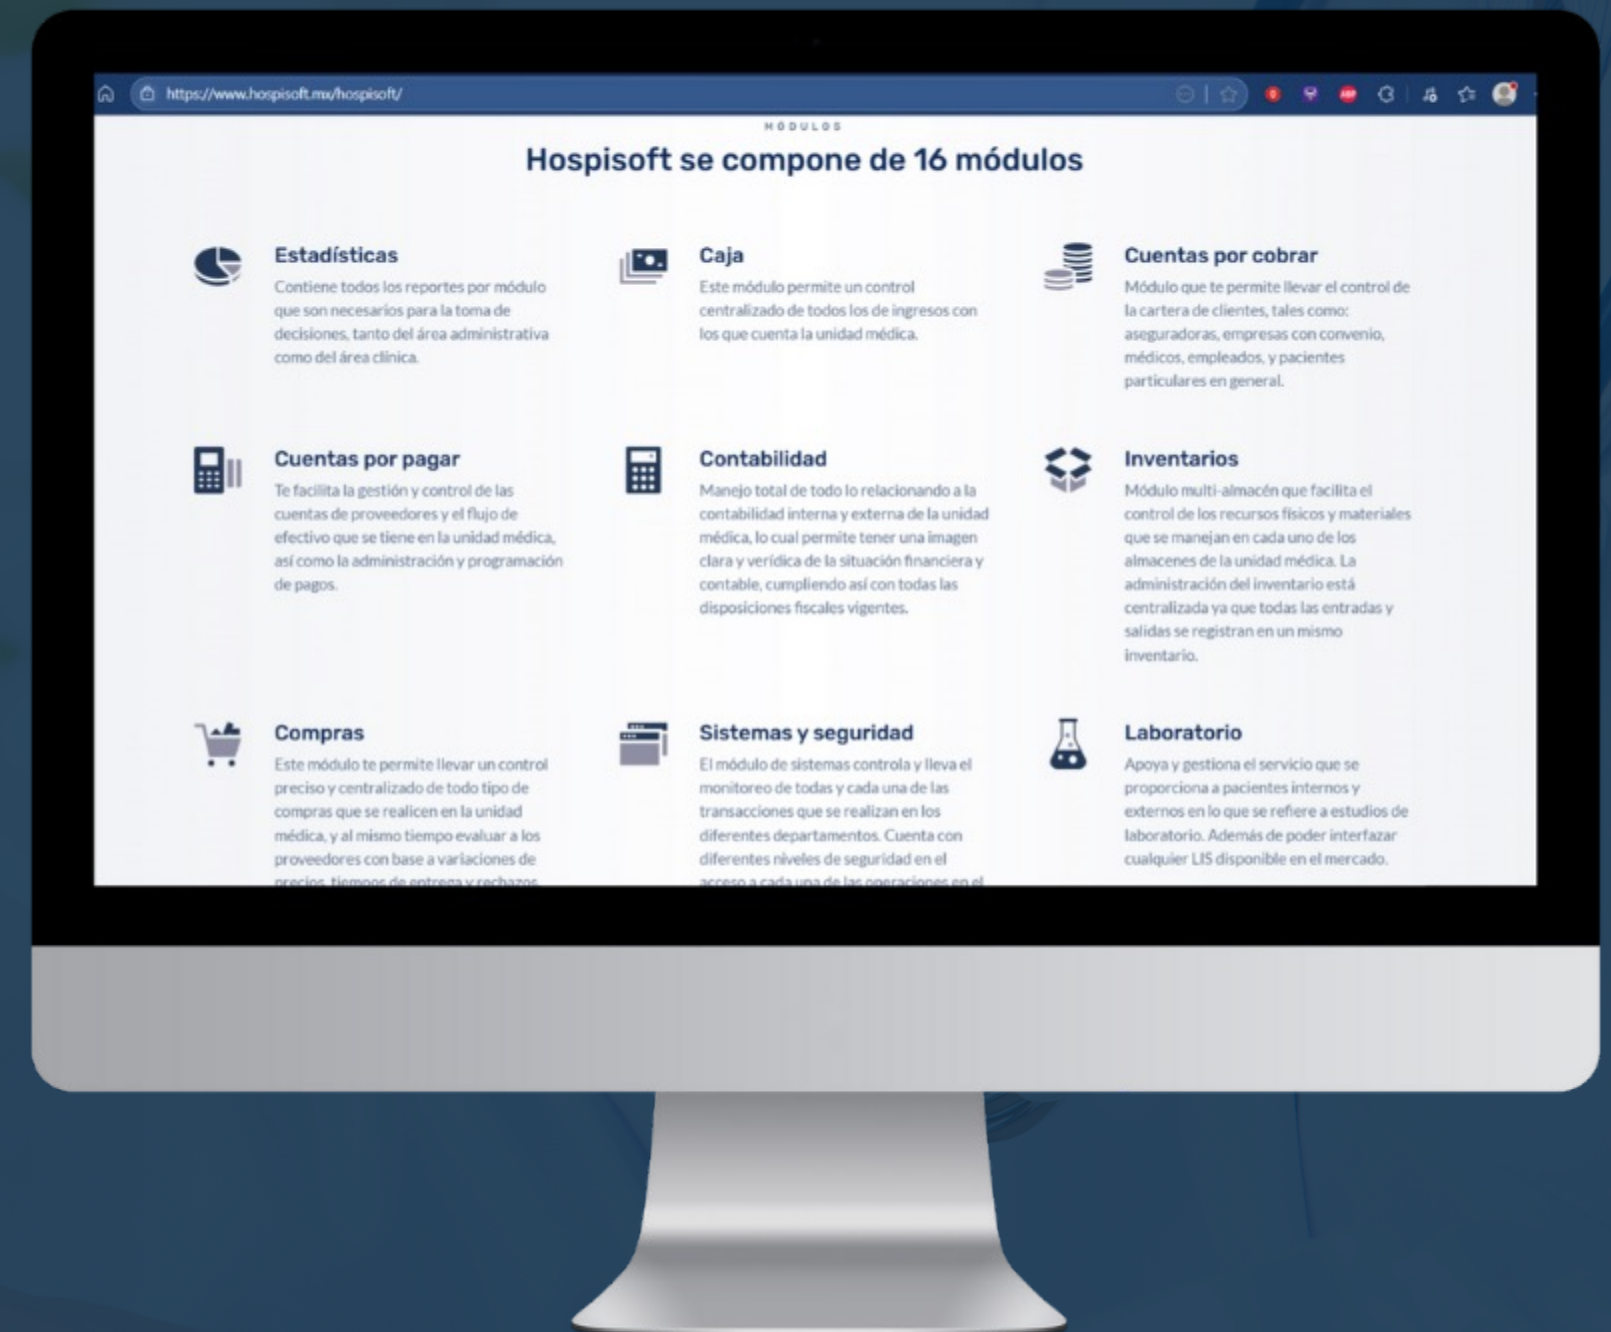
https://www.hospisoft.mx/hospisoft/

MÓDULOS

Hospisoft se compone de 16 módulos

Estadísticas
Contiene todos los reportes por módulo que son necesarios para la toma de decisiones, tanto del área administrativa como del área clínica.

Caja
Este módulo permite un control centralizado de todos los de ingresos con los que cuenta la unidad médica.

Cuentas por cobrar
Módulo que te permite llevar el control de la cartera de clientes, tales como: aseguradoras, empresas con convenio, médicos, empleados, y pacientes particulares en general.

Cuentas por pagar
Te facilita la gestión y control de las cuentas de proveedores y el flujo de efectivo que se tiene en la unidad médica, así como la administración y programación de pagos.

Contabilidad
Manejo total de todo lo relacionando a la contabilidad interna y externa de la unidad médica, lo cual permite tener una imagen clara y verídica de la situación financiera y contable, cumpliendo así con todas las disposiciones fiscales vigentes.

Inventarios
Módulo multi-almacén que facilita el control de los recursos físicos y materiales que se manejan en cada uno de los almacenes de la unidad médica. La administración del inventario está centralizada ya que todas las entradas y salidas se registran en un mismo inventario.

Compras
Este módulo te permite llevar un control preciso y centralizado de todo tipo de compras que se realicen en la unidad médica, y al mismo tiempo evaluar a los proveedores con base a variaciones de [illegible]

Sistemas y seguridad
El módulo de sistemas controla y lleva el monitoreo de todas y cada una de las transacciones que se realizan en los diferentes departamentos. Cuenta con diferentes niveles de seguridad en el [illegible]

Laboratorio
Apoya y gestiona el servicio que se proporciona a pacientes internos y externos en lo que se refiere a estudios de laboratorio. Además de poder interfazar cualquier LIS disponible en el mercado.